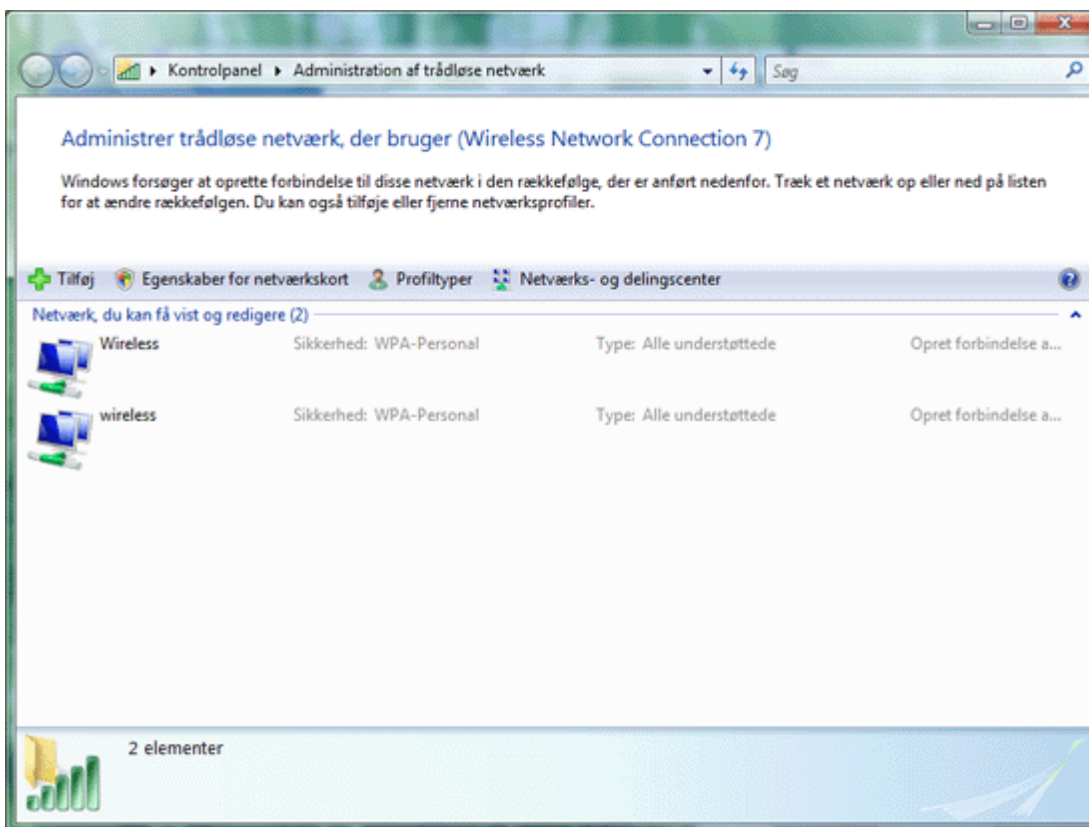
Kontrolpanel ▸ Administration af trådløse netværk

Søg

Administrer trådløse netværk, der bruger (Wireless Network Connection 7)

Windows forsøger at oprette forbindelse til disse netværk i den rækkefølge, der er anført nedenfor. Træk et netværk op eller ned på listen for at ændre rækkefølgen. Du kan også tilføje eller fjerne netværksprofiler.

Tilføj Egenskaber for netværkskort Profiltyper Netværks- og delingscenter

Netværk, du kan få vist og redigere (2)

Wireless Sikkerhed: WPA-Personal Type: Alle understøttede Opret forbindelse a...

wireless Sikkerhed: WPA-Personal Type: Alle understøttede Opret forbindelse a...

2 elementer